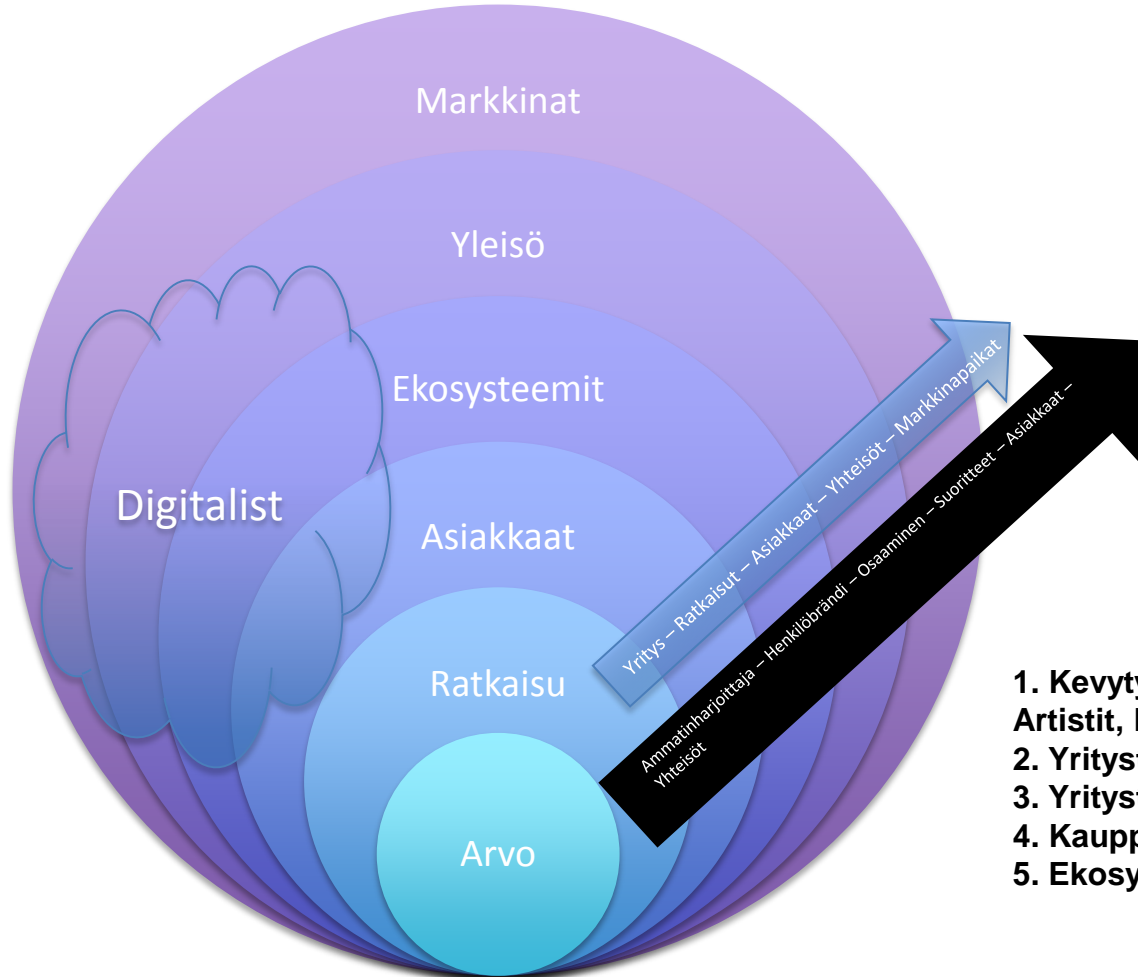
Markkinat

Yleisö

Ekosysteemit

Digitalist

Asiakkaat

Ratkaisu

Arvo

Yritys – Ratkaisut – Asiakkaat – Yhteisöt – Markkinapaikat

Ammatinharjoittaja – Henkilöbrändi – Osaaminen – Suoritteet – Asiakkaat – Yhteisöt

1. Kevyty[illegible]
Artistit, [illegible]
2. Yritys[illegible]
3. Yritys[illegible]
4. Kaupp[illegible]
5. Ekosy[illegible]